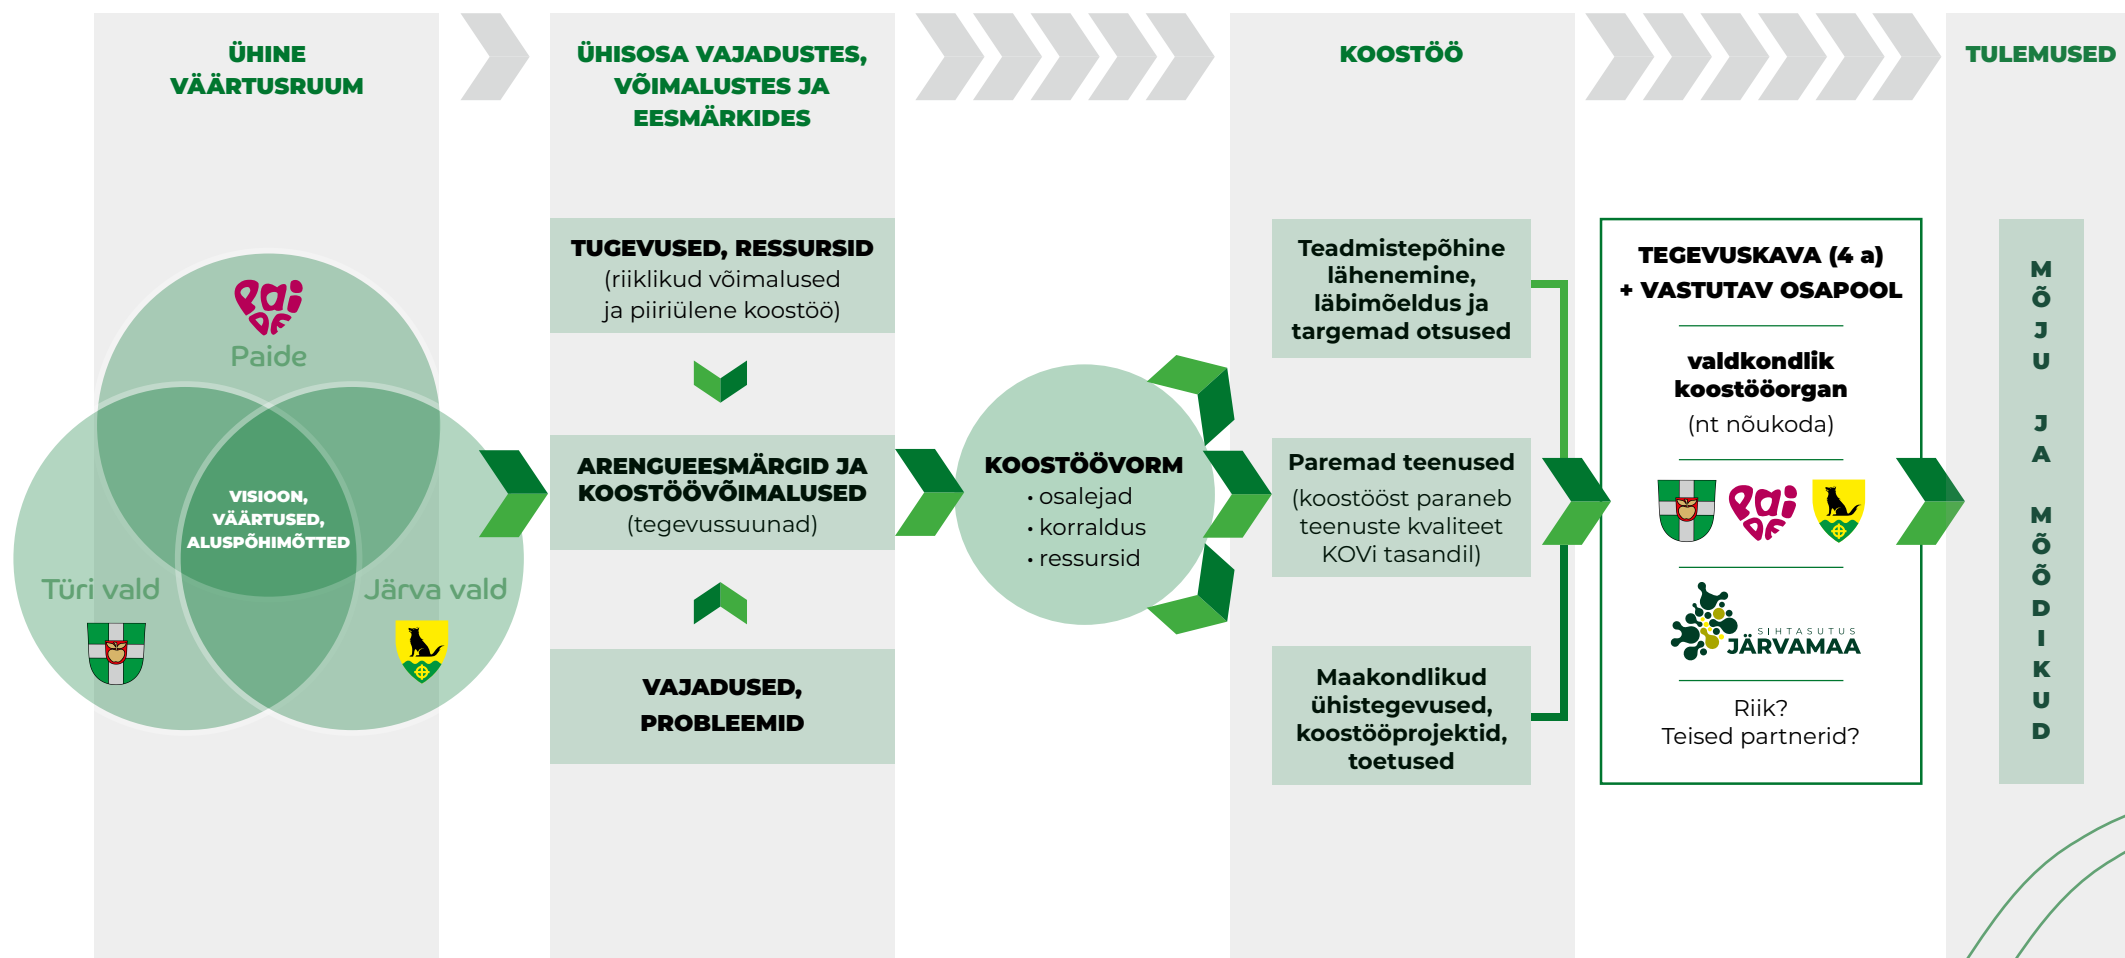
ÜHINE VÄÄRTUSRUUM

Paide

VISIOON, VÄÄRTUSED, ALUSPÕHIMÕTTED

Türi vald

Järva vald

ÜHISOSA VAJADUSTES, VÕIMALUSTES JA EESMÄRKIDES

TUGEVUSED, RESSURSID
(riiklikud võimalused ja piiriülene koostöö)

ARENGUEESMÄRGID JA KOOSTÖÖVÕIMALUSED
(tegevussuunad)

VAJADUSED, PROBLEEMID

KOOSTÖÖVORM
• osalejad
• korraldus
• ressursid

KOOSTÖÖ

Teadmistepõhine lähenemine, läbimõeldus ja targemad otsused

Paremad teenused
(koostööst paraneb teenuste kvaliteet KOVi tasandil)

Maakondlikud ühistegevused, koostööprojektid, toetused

TEGEVUSKAVA (4 a)
+ VASTUTAV OSAPOOL

valdkondlik koostööorgan
(nt nõukoda)

SIHTASUTUS JÄRVAMAA

Riik?
Teised partnerid?

TULEMUSED

MÕJU JA MÕÕDIKUD